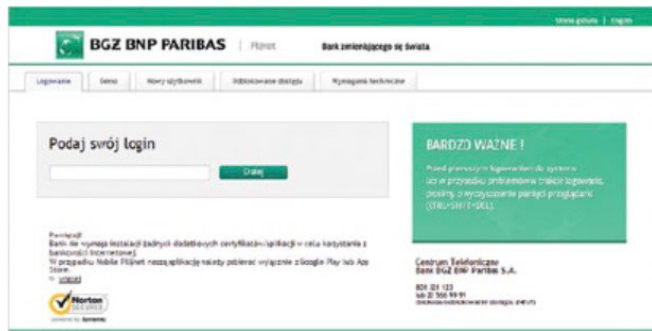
Strona główna | English

BGZ BNP PARIBAS | Pl@net

Bank zmieniającego się świata

Logowanie | Demo | Nowy użytkownik | Odblokowanie dostępu | Wymagania techniczne

Podaj swój login

Dalej

BARDZO WAŻNE !

Przed pierwszym logowaniem do systemu lub w przypadku problemów z treścią logowania, prosimy o wyczyszczenie pamięci przeglądarki (CTRL+SHIFT+DEL).

Pamiętaj!
Bank nie wymaga instalacji żadnych dodatkowych certyfikatów/aplikacji w celu korzystania z bankowości internetowej.
W przypadku Mobile Pl@net naszą aplikację należy pobierać wyłącznie z Google Play lub App Store.
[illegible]

Norton SECURED
powered by Symantec

Centrum Telefoniczne
Bank BGŻ BNP Paribas S.A.

801 321 123
lub 22 566 99 91
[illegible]